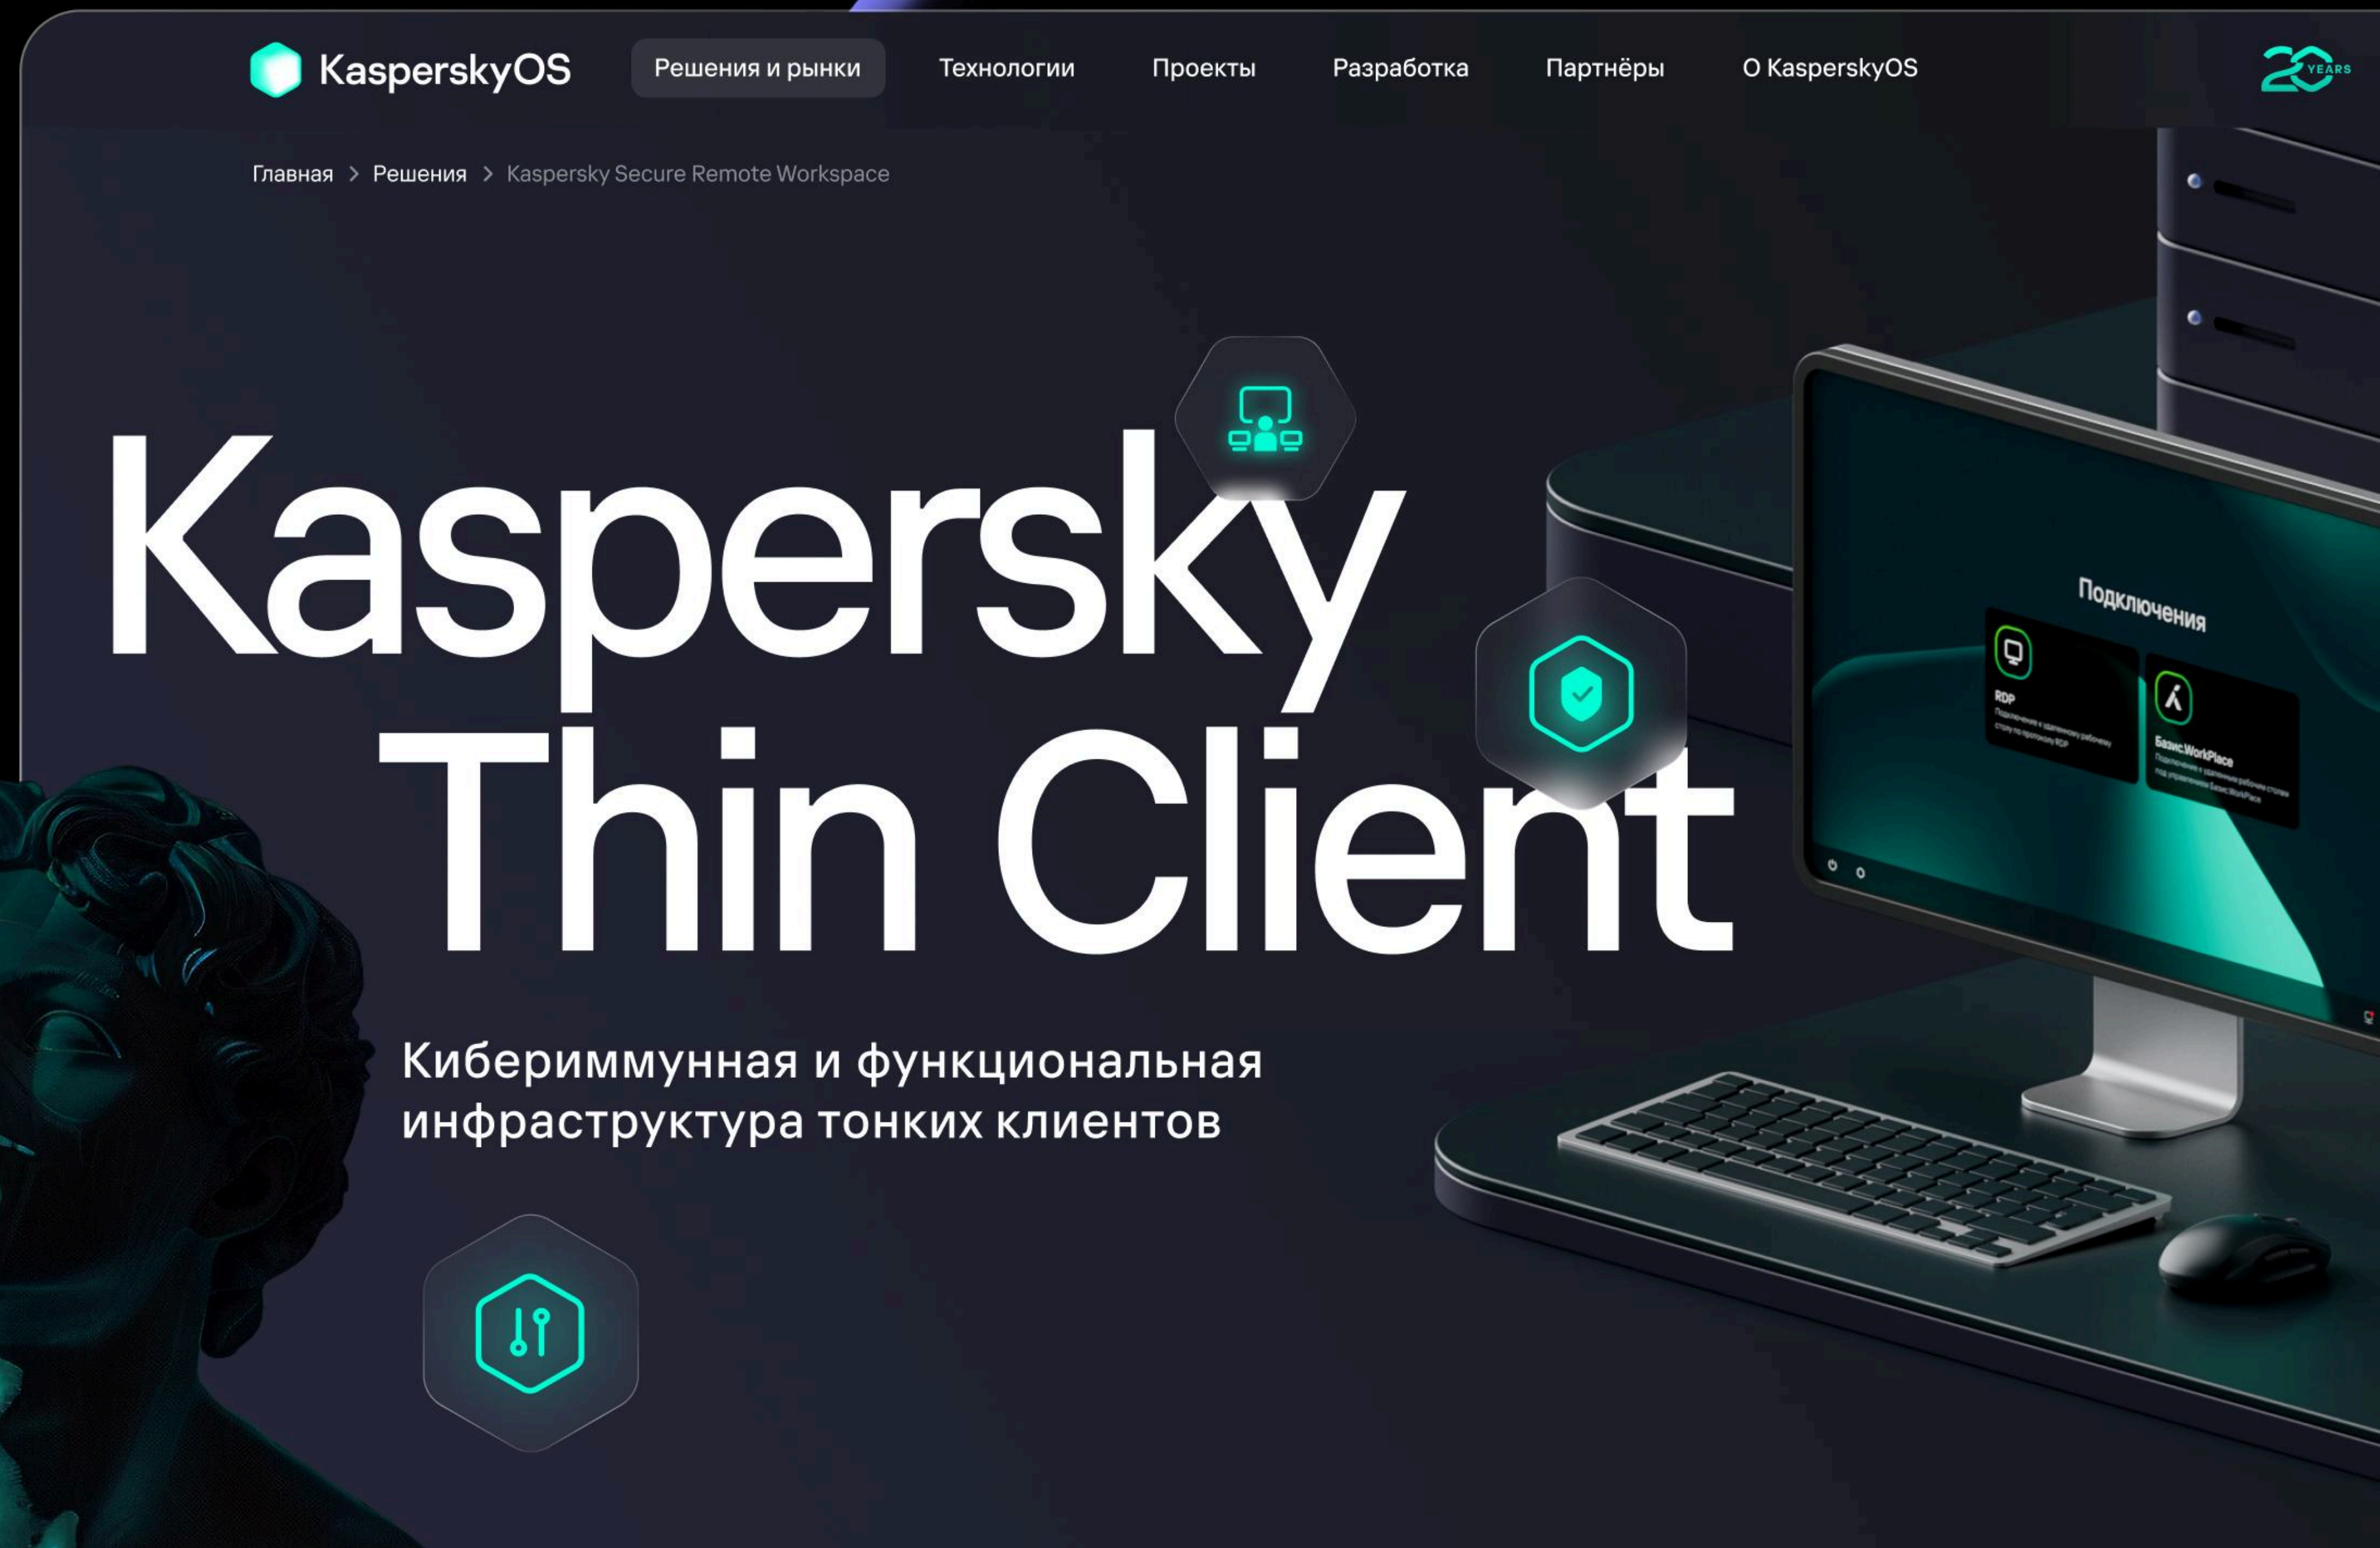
KasperskyOS Решения и рынки Технологии Проекты Разработка Партнёры О KasperskyOS

20 YEARS

Главная > Решения > Kaspersky Secure Remote Workspace

Kaspersky Thin Client

Подключения

RDP
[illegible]

Базис.WorkPlace
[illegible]

Кибериммунная и функциональная инфраструктура тонких клиентов